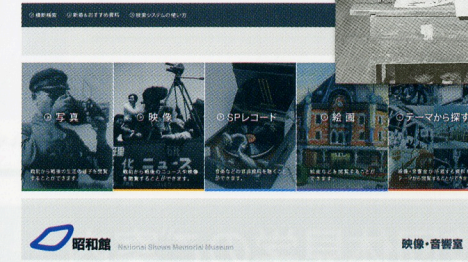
◎ 検索検索　◎ 新着＆おすすめ資料　◎ 映像システムの使い方

◎ 写真
戦前から戦後の生活を写真で閲覧することができます。

◎ 映像
戦前から戦後のニュース映像を視聴することができます。

◎ SPレコード
音楽などの音源資料を聴くことができます。

◎ 絵画
戦前などを描いた絵画を閲覧することができます。

◎ テーマから探す
映像・音響室が作成した資料をテーマごとに閲覧できます。

昭和館　National Showa Memorial Museum

映像・音響室